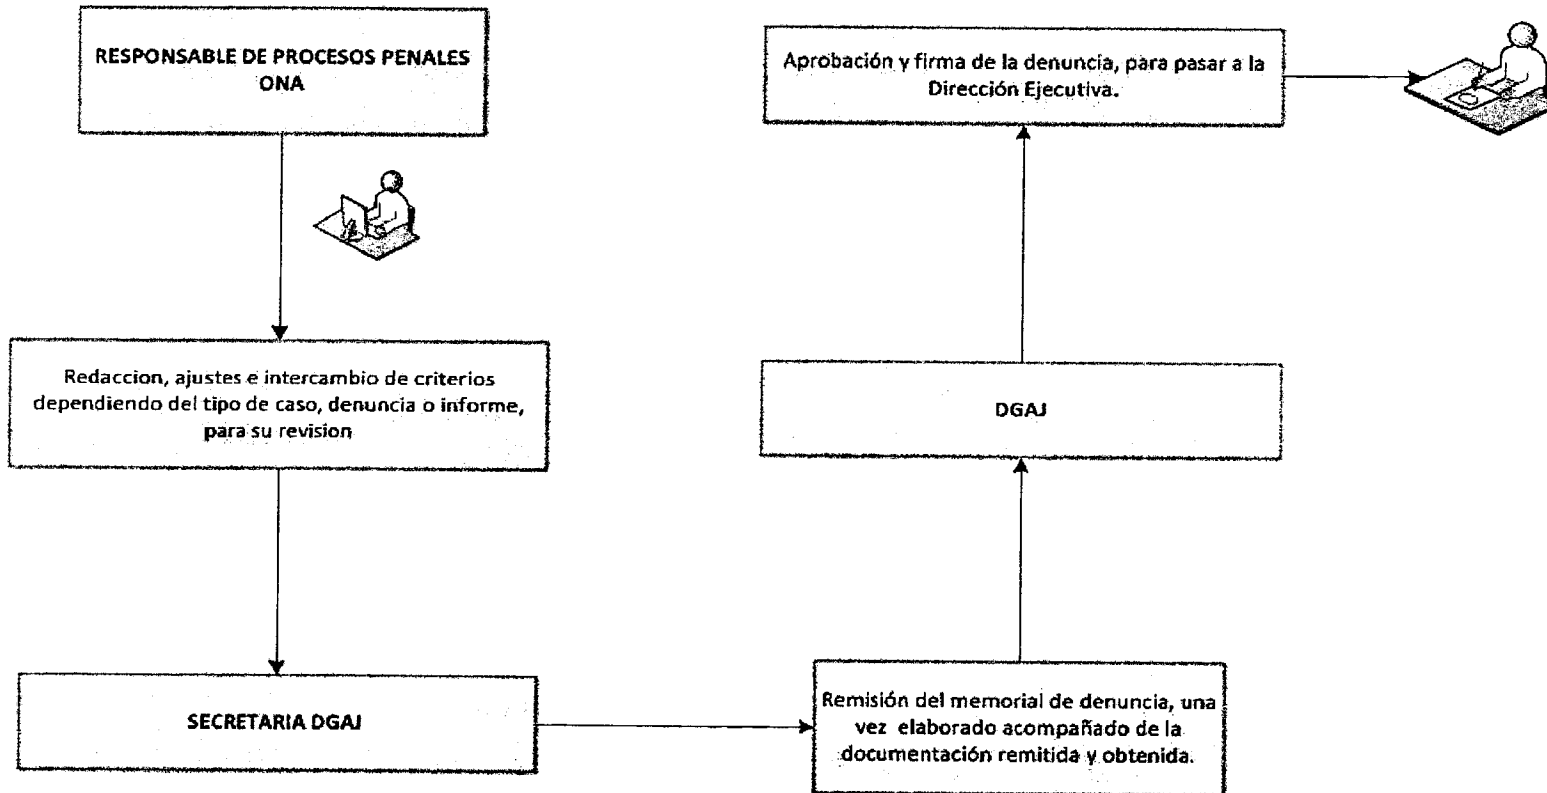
RESPONSABLE DE PROCESOS PENALES ONA

Redaccion, ajustes e intercambio de criterios dependiendo del tipo de caso, denuncia o informe, para su revision

SECRETARIA DGAJ

Remisión del memorial de denuncia, una vez elaborado acompañado de la documentación remitida y obtenida.

DGAJ

Aprobación y firma de la denuncia, para pasar a la Dirección Ejecutiva.